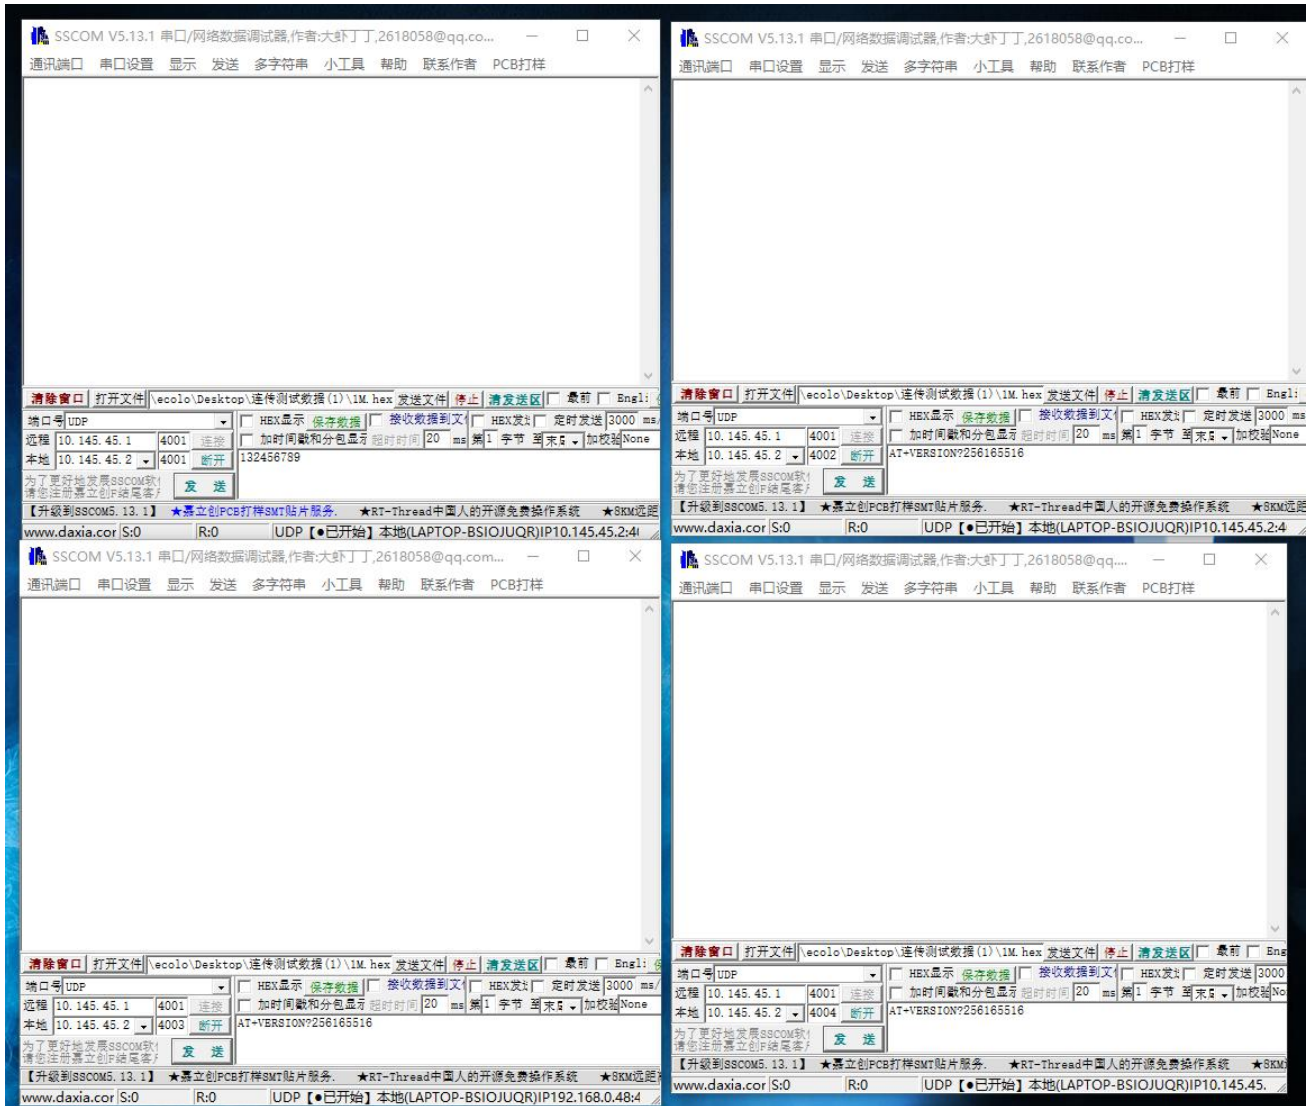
SSCOM V5.13.1 串口/网络数据调试器,作者:大虾丁丁,2618058@qq.co...
通讯端口 串口设置 显示 发送 多字符串 小工具 帮助 联系作者 PCB打样
清除窗口 打开文件 \ecolo\Desktop\连传测试数据(1)\1M.hex 发送文件 停止 清发送区 最前 Engl
端口号 UDP HEX显示 保存数据 接收数据到文 HEX发送 定时发送 3000 ms/
远程 10.145.45.1 4001 连接 加时间戳和分包显示 超时时间 20 ms 第1 字节 至末尾 加校验 None
本地 10.145.45.2 4001 断开 132456789
为了更好地发展SSCOM软件 请您注册嘉立创P结尾客户 发送
【升级到SSCOM5.13.1】 ★嘉立创PCB打样SMT贴片服务. ★RT-Thread中国人的开源免费操作系统 ★8KM远距
www.daxia.com S:0 R:0 UDP【●已开始】本地(LAPTOP-BSIOJUQR)IP10.145.45.2:4

SSCOM V5.13.1 串口/网络数据调试器,作者:大虾丁丁,2618058@qq.co...
通讯端口 串口设置 显示 发送 多字符串 小工具 帮助 联系作者 PCB打样
清除窗口 打开文件 \ecolo\Desktop\连传测试数据(1)\1M.hex 发送文件 停止 清发送区 最前 Engl
端口号 UDP HEX显示 保存数据 接收数据到文 HEX发送 定时发送 3000 ms
远程 10.145.45.1 4001 连接 加时间戳和分包显示 超时时间 20 ms 第1 字节 至末尾 加校验 None
本地 10.145.45.2 4002 断开 AT+VERSION?256165516
为了更好地发展SSCOM软件 请您注册嘉立创P结尾客户 发送
【升级到SSCOM5.13.1】 ★嘉立创PCB打样SMT贴片服务. ★RT-Thread中国人的开源免费操作系统 ★8KM远距
www.daxia.com S:0 R:0 UDP【●已开始】本地(LAPTOP-BSIOJUQR)IP10.145.45.2:4

SSCOM V5.13.1 串口/网络数据调试器,作者:大虾丁丁,2618058@qq.com...
通讯端口 串口设置 显示 发送 多字符串 小工具 帮助 联系作者 PCB打样
清除窗口 打开文件 \ecolo\Desktop\连传测试数据(1)\1M.hex 发送文件 停止 清发送区 最前 Engl
端口号 UDP HEX显示 保存数据 接收数据到文 HEX发送 定时发送 3000 ms/
远程 10.145.45.1 4001 连接 加时间戳和分包显示 超时时间 20 ms 第1 字节 至末尾 加校验 None
本地 10.145.45.2 4003 断开 AT+VERSION?256165516
为了更好地发展SSCOM软件 请您注册嘉立创P结尾客户 发送
【升级到SSCOM5.13.1】 ★嘉立创PCB打样SMT贴片服务. ★RT-Thread中国人的开源免费操作系统 ★8KM远距
www.daxia.com S:0 R:0 UDP【●已开始】本地(LAPTOP-BSIOJUQR)IP192.168.0.48:4

SSCOM V5.13.1 串口/网络数据调试器,作者:大虾丁丁,2618058@qq....
通讯端口 串口设置 显示 发送 多字符串 小工具 帮助 联系作者 PCB打样
清除窗口 打开文件 \ecolo\Desktop\连传测试数据(1)\1M.hex 发送文件 停止 清发送区 最前 Eng
端口号 UDP HEX显示 保存数据 接收数据到文 HEX发送 定时发送 3000
远程 10.145.45.1 4001 连接 加时间戳和分包显示 超时时间 20 ms 第1 字节 至末尾 加校验 No
本地 10.145.45.2 4004 断开 AT+VERSION?256165516
为了更好地发展SSCOM软件 请您注册嘉立创P结尾客户 发送
【升级到SSCOM5.13.1】 ★嘉立创PCB打样SMT贴片服务. ★RT-Thread中国人的开源免费操作系统 ★8KM
www.daxia.com S:0 R:0 UDP【●已开始】本地(LAPTOP-BSIOJUQR)IP10.145.45.